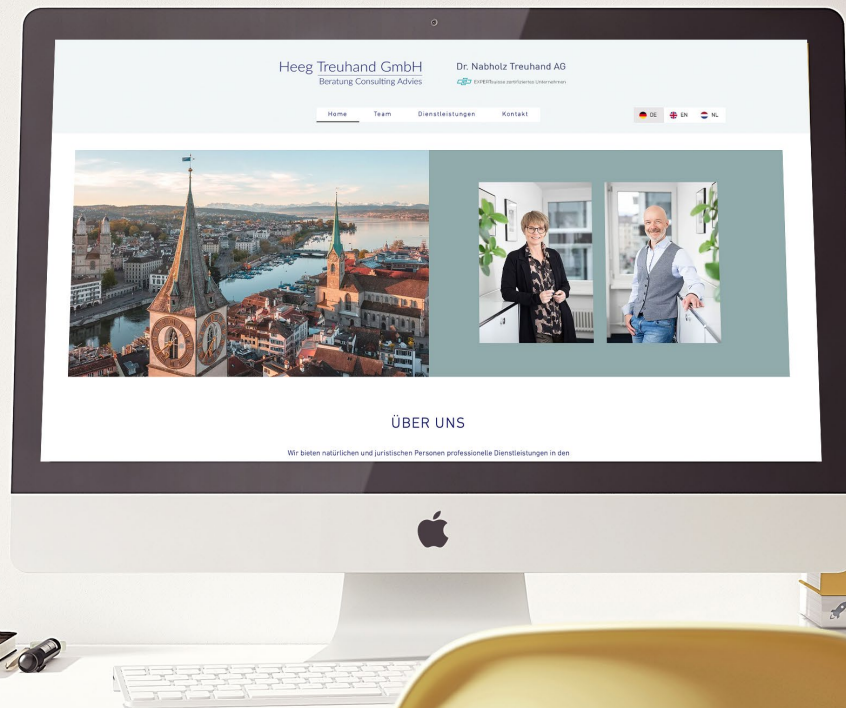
Heeg Treuhand GmbH
Beratung Consulting Advies

Dr. Nabholz Treuhand AG
EXPERTsuisse zertifiziertes Unternehmen

Home Team Dienstleistungen Kontakt

DE EN NL

ÜBER UNS

Wir bieten natürlichen und juristischen Personen professionelle Dienstleistungen in den